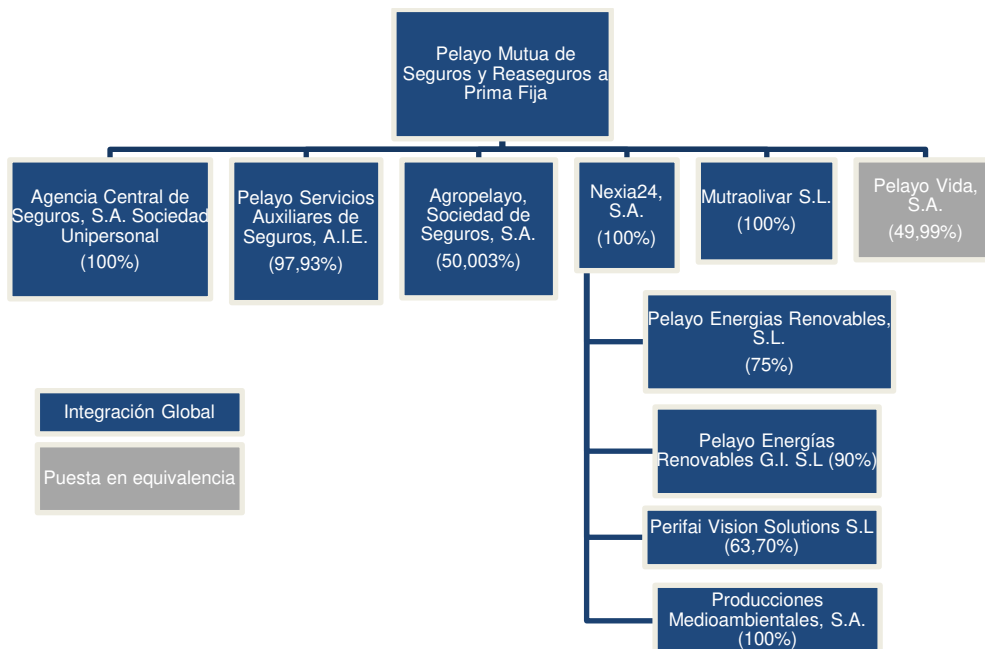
Pelayo Mutua de Seguros y Reaseguros a Prima Fija

Agencia Central de Seguros, S.A. Sociedad Unipersonal
(100%)

Pelayo Servicios Auxiliares de Seguros, A.I.E.
(97,93%)

Agropelayo, Sociedad de Seguros, S.A.
(50,003%)

Nexia24, S.A.
(100%)

Mutraolivar S.L.
(100%)

Pelayo Vida, S.A.
(49,99%)

Pelayo Energias Renovables, S.L.
(75%)

Pelayo Energías Renovables G.I. S.L (90%)

Perifai Vision Solutions S.L
(63,70%)

Producciones Medioambientales, S.A.
(100%)

Integración Global

Puesta en equivalencia